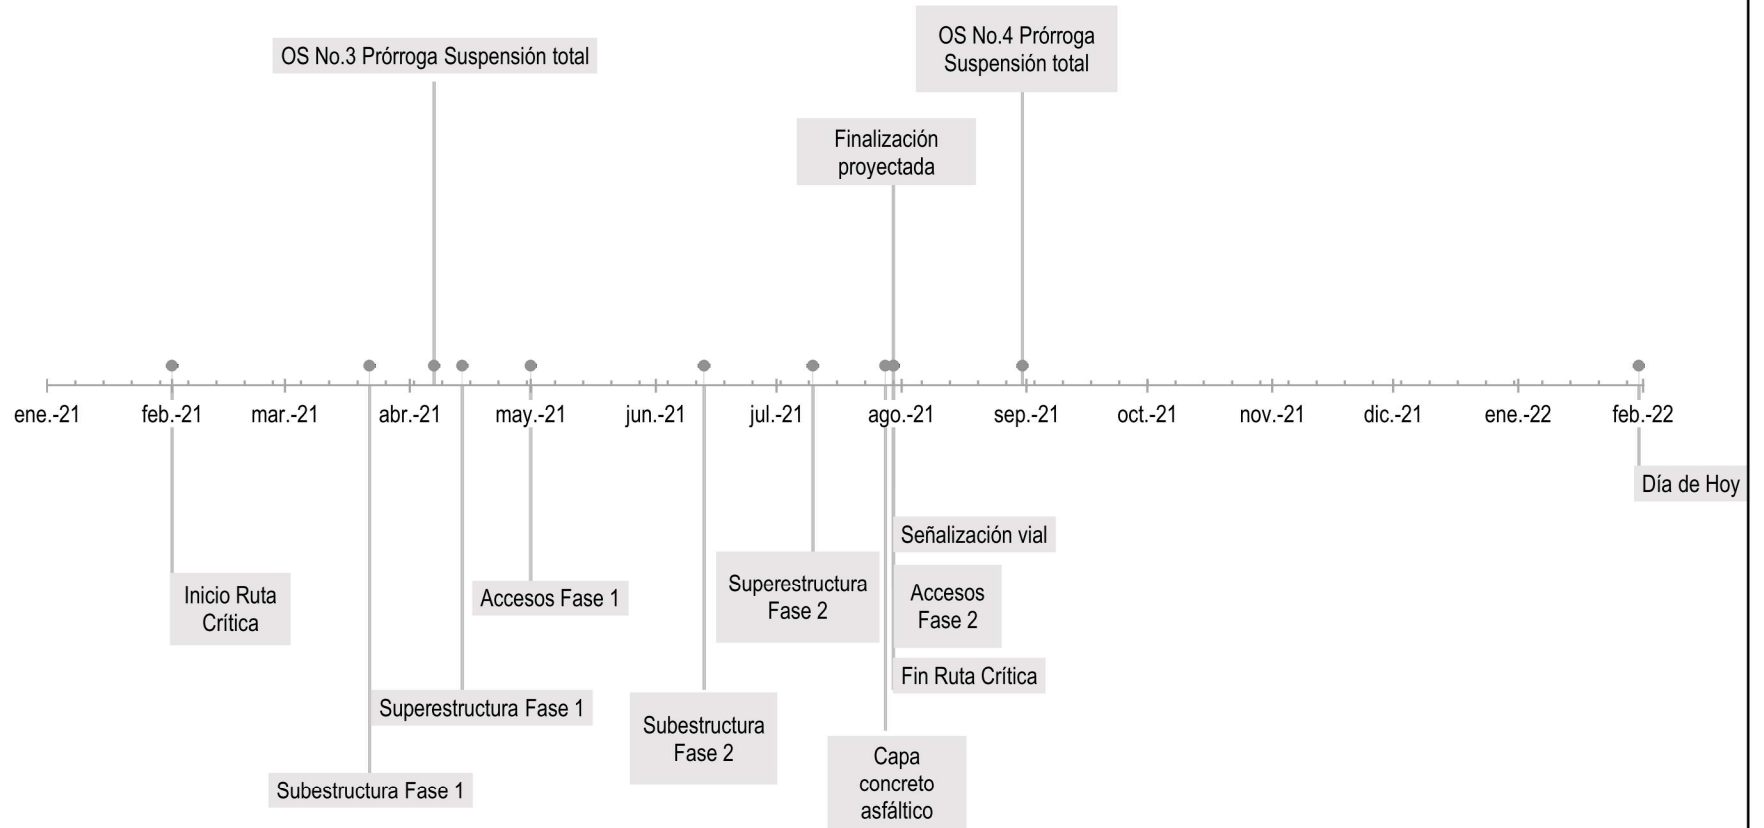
OS No.4 Prórroga Suspensión total

OS No.3 Prórroga Suspensión total

Finalización proyectada

ene.-21 feb.-21 mar.-21 abr.-21 may.-21 jun.-21 jul.-21 ago.-21 sep.-21 oct.-21 nov.-21 dic.-21 ene.-22 feb.-22

Día de Hoy

Señalización vial

Superestructura Fase 2

Accesos Fase 2

Inicio Ruta Crítica

Accesos Fase 1

Fin Ruta Crítica

Superestructura Fase 1

Subestructura Fase 2

Capa concreto asfáltico

Subestructura Fase 1